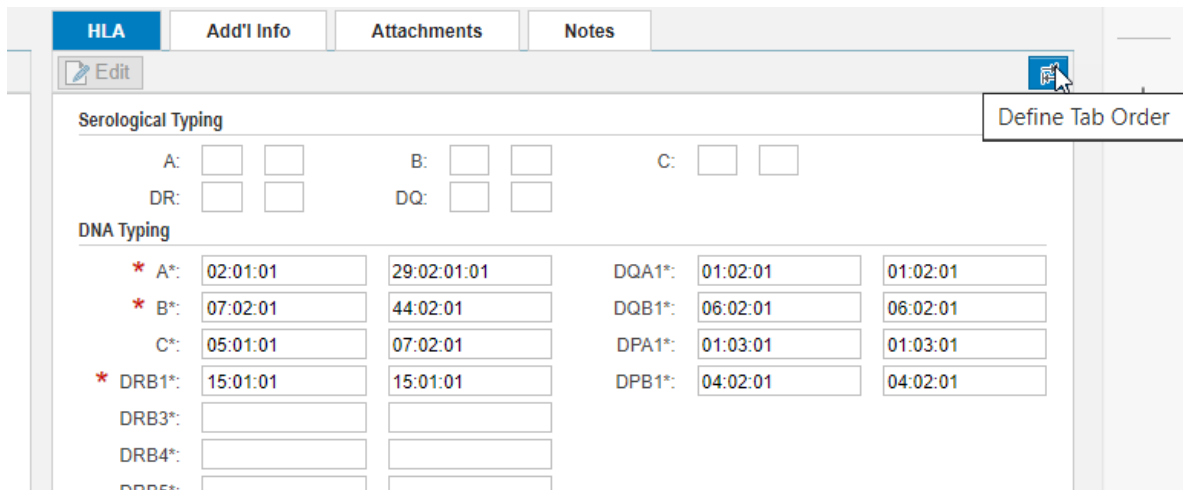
HLA Add'l Info Attachments Notes

Edit

Define Tab Order

Serological Typing

A:
B:
C:
DR:
DQ:

DNA Typing

* A*: 02:01:01 29:02:01:01 DQA1*: 01:02:01 01:02:01
* B*: 07:02:01 44:02:01 DQB1*: 06:02:01 06:02:01
C*: 05:01:01 07:02:01 DPA1*: 01:03:01 01:03:01
* DRB1*: 15:01:01 15:01:01 DPB1*: 04:02:01 04:02:01
DRB3*:
DRB4*:
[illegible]